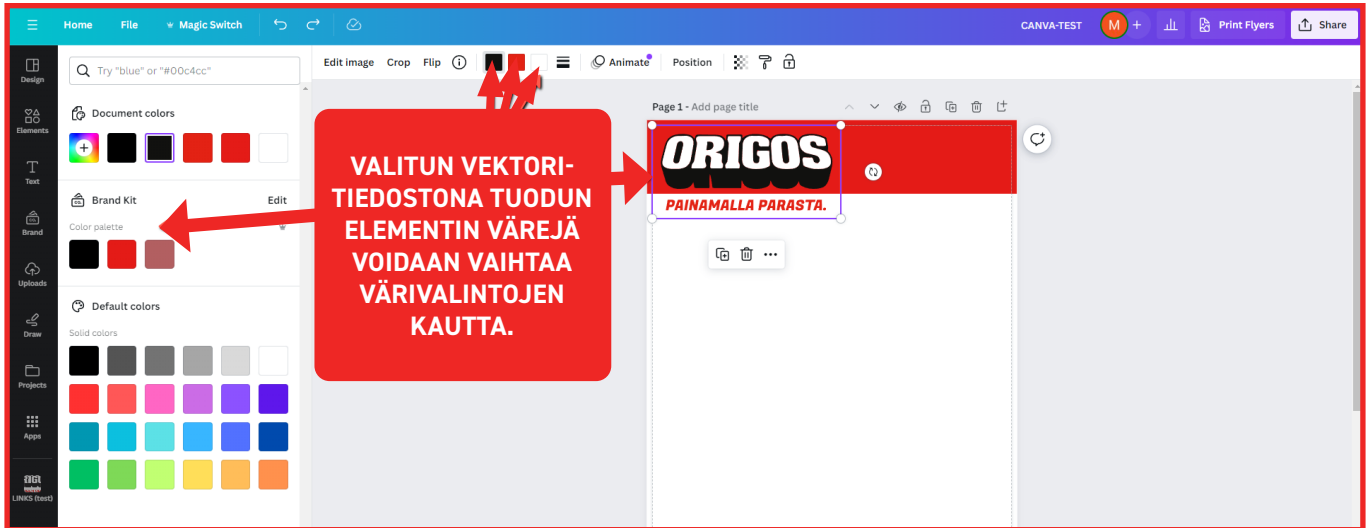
Home File Magic Switch CANVA-TEST M Print Flyers Share

Design
Elements
Text
Brand
Uploads
Draw
Projects
Apps
LINKS (test)

Try "blue" or "#00c4cc"

Document colors

Brand Kit Edit

Color palette

Default colors

Solid colors

Edit image Crop Flip Animate Position

Page 1 - Add page title

VALITUN VEKTORITIEDOSTONA TUODUN ELEMENTIN VÄREJÄ VOIDAAN VAIHTAA VÄRIVALINTOJEN KAUTTA.

ORIGOS
PAINAMALLA PARASTA.